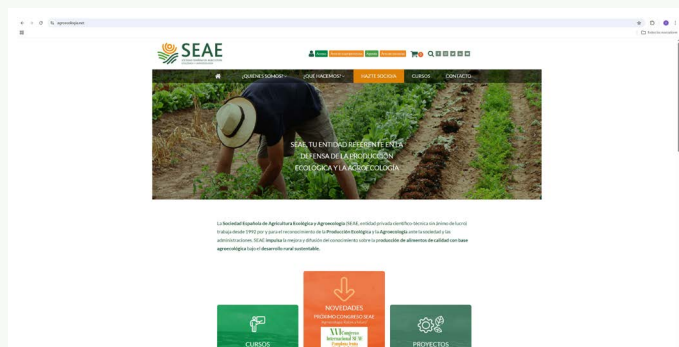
agroecologia.net

Todos los marcadores

SEAE

SOCIEDAD ESPAÑOLA DE AGRICULTURA ECOLÓGICA Y AGROECOLOGÍA

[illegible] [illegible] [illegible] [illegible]

¿QUIENES SOMOS? ¿QUE HACEMOS? HAZTE SOCIO/A CURSOS CONTACTO

SEAE, TU ENTIDAD REFERENTE EN LA DEFENSA DE LA PRODUCCIÓN ECOLÓGICA Y LA AGROECOLOGÍA

La Sociedad Española de Agricultura Ecológica y Agroecología (SEAE), entidad privada científico-técnica (sin ánimo de lucro) trabaja desde 1992 por y para el reconocimiento de la Producción Ecológica y la Agroecología ante la sociedad y las administraciones. SEAE impulsa la mejora y difusión del conocimiento sobre la producción de alimentos de calidad con base agroecológica bajo el desarrollo rural sustentable.

CURSOS

NOVEDADES

PRÓXIMO CONGRESO SEAE

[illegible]

XV Congreso Internacional SEAE

PROYECTOS